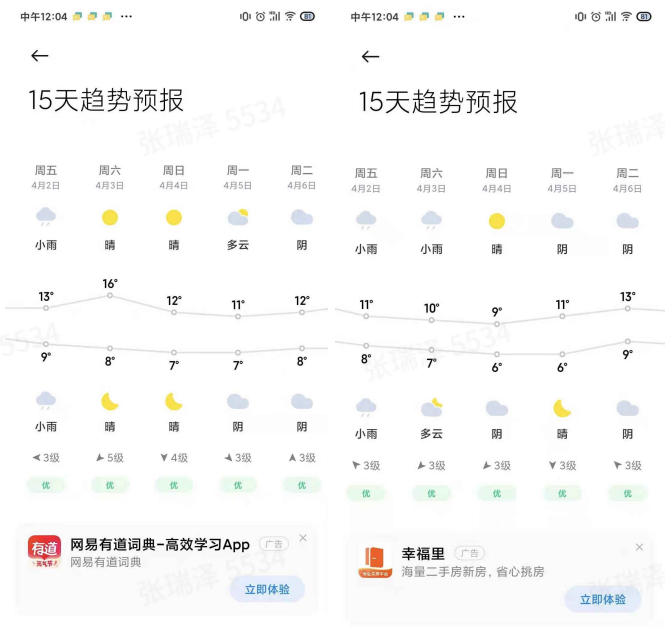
中午12:04 ··· 81

←

15天趋势预报

张瑞泽 5534

| 周五 | 周六 | 周日 | 周一 | 周二 |
|---|---|---|---|---|
| 4月2日 | 4月3日 | 4月4日 | 4月5日 | 4月6日 |
| 小雨 | 晴 | 晴 | 多云 | 阴 |
| 13° | 16° | 12° | 11° | 12° |
| 9° | 8° | 7° | 7° | 8° |
| 小雨 | 晴 | 晴 | 阴 | 阴 |
| 3级 | 5级 | 4级 | 3级 | 3级 |
| 优 | 优 | 优 | 优 | 优 |

有道
网易有道词典-高效学习App 广告
网易有道词典
立即体验

中午12:04 ··· 81

←

15天趋势预报

张瑞泽 5534

| 周五 | 周六 | 周日 | 周一 | 周二 |
|---|---|---|---|---|
| 4月2日 | 4月3日 | 4月4日 | 4月5日 | 4月6日 |
| 小雨 | 小雨 | 晴 | 阴 | 阴 |
| 11° | 10° | 9° | 11° | 13° |
| 8° | 7° | 6° | 6° | 9° |
| 小雨 | 多云 | 阴 | 晴 | 阴 |
| 3级 | 3级 | 3级 | 3级 | 3级 |
| 优 | 优 | 优 | 优 | 优 |

幸福里 广告
海量二手房新房，省心挑房
立即体验